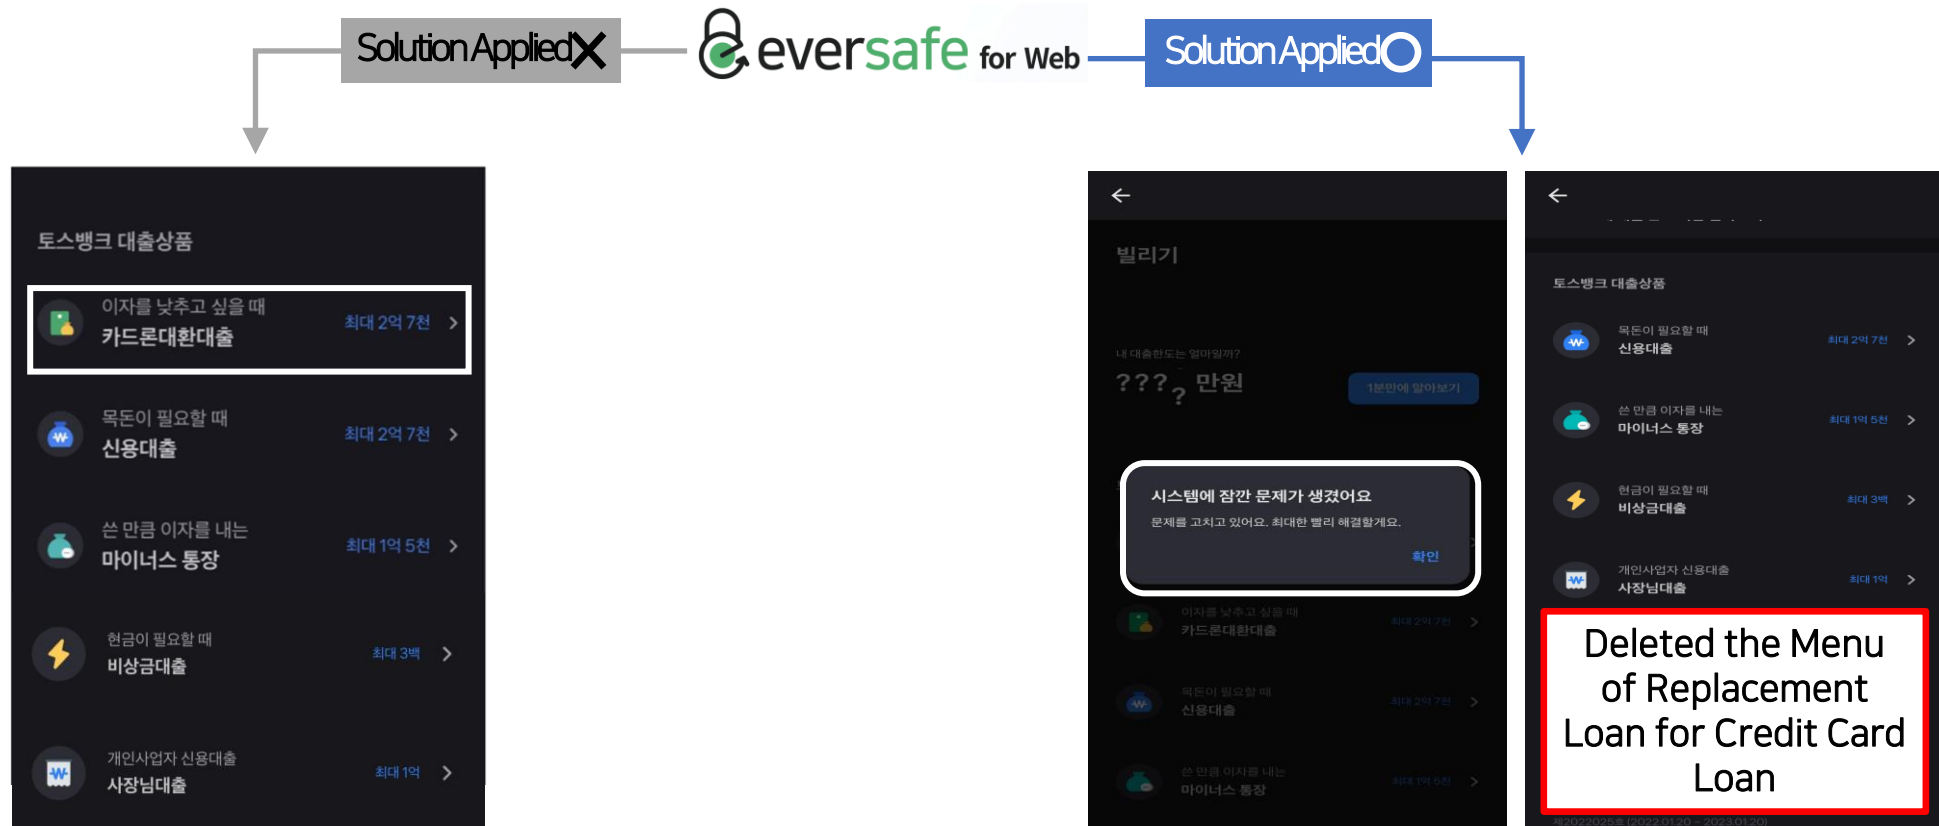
Solution Applied X

eversafe for Web

Solution Applied O

토스뱅크 대출상품

이자를 낮추고 싶을 때
카드론대환대출
최대 2억 7천 >

목돈이 필요할 때
신용대출
최대 2억 7천 >

쓴 만큼 이자를 내는
마이너스 통장
최대 1억 5천 >

현금이 필요할 때
비상금대출
최대 3백 >

개인사업자 신용대출
사장님대출
최대 1억 >

빌리기

내 대출한도는 얼마일까?
???만원
1분만에 알아보기

시스템에 잠깐 문제가 생겼어요
문제를 고치고 있어요. 최대한 빨리 해결할게요.
확인

이자를 낮추고 싶을 때
카드론대환대출
최대 2억 7천 >

목돈이 필요할 때
신용대출
최대 2억 7천 >

쓴 만큼 이자를 내는
마이너스 통장
최대 1억 5천 >

토스뱅크 대출상품

목돈이 필요할 때
신용대출
최대 2억 7천 >

쓴 만큼 이자를 내는
마이너스 통장
최대 1억 5천 >

현금이 필요할 때
비상금대출
최대 3백 >

개인사업자 신용대출
사장님대출
최대 1억 >

Deleted the Menu of Replacement Loan for Credit Card Loan

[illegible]